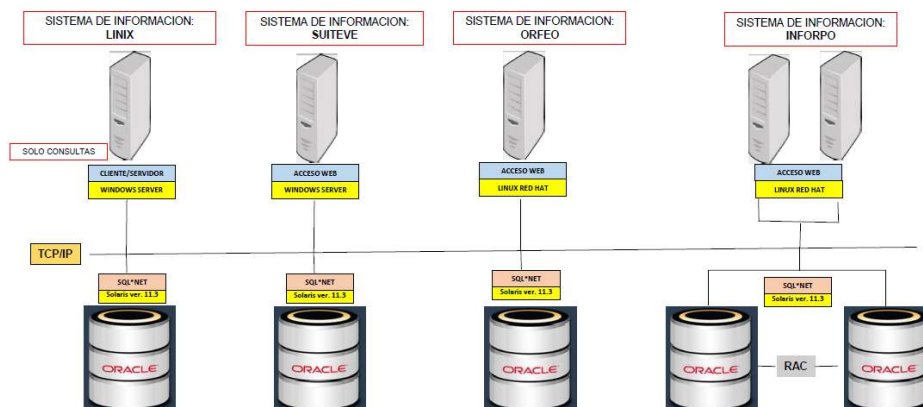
SISTEMA DE INFORMACION:
LINIX

SISTEMA DE INFORMACION:
SUITEVE

SISTEMA DE INFORMACION:
ORFEO

SISTEMA DE INFORMACION:
INFORPO

SOLO CONSULTAS

CLIENTE/SERVIDOR
WINDOWS SERVER

ACCESO WEB
WINDOWS SERVER

ACCESO WEB
LINUX RED HAT

ACCESO WEB
LINUX RED HAT

TCP/IP

SQL*NET
Solaris ver. 11.3

SQL*NET
Solaris ver. 11.3

SQL*NET
Solaris ver. 11.3

SQL*NET
Solaris ver. 11.3

ORACLE

ORACLE

ORACLE

ORACLE

RAC

ORACLE